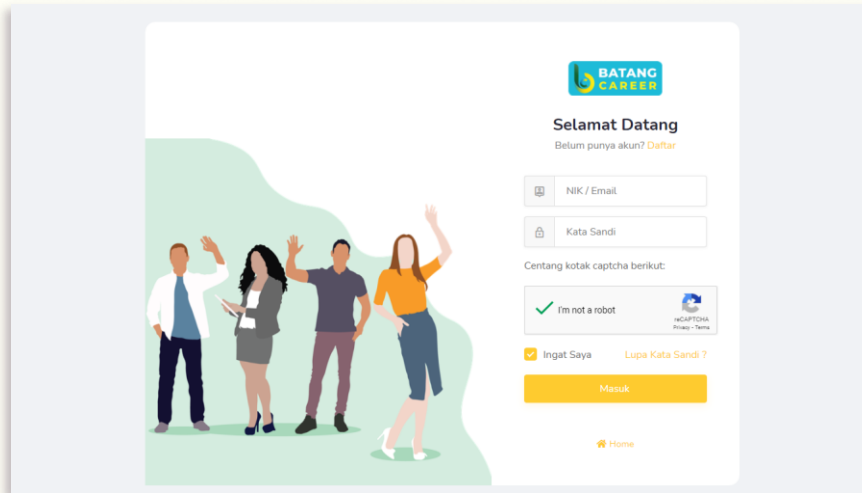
BATANG CAREER

Selamat Datang

Belum punya akun? Daftar

NIK / Email

Kata Sandi

Centang kotak captcha berikut:

I'm not a robot

reCAPTCHA
Privacy - Terms

Ingat Saya

Lupa Kata Sandi ?

Masuk

Home